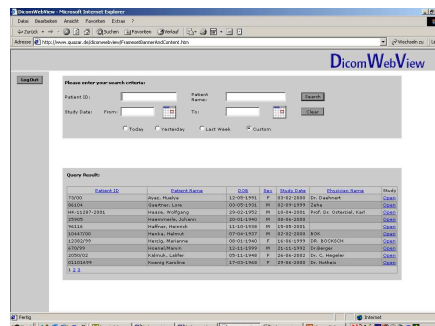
DicomWebView - Microsoft Internet Explorer

Datei Bearbeiten Ansicht Favoriten Extras ?

Zurück Suchen Favoriten Verlauf

Adresse http://www.quazar.de/dicomwebview/FramesetBannerAndContent.htm

Wechseln zu

DicomWebView

LogOut

Please enter your search criteria:

Patient ID:

Patient Name:

Search

Study Date: From:

To:

Clear

Today Yesterday Last Week Custom

Query Result:

| Patient ID | Patient Name | DOB | Sex | Study Date | Physician Name | Study |
|---|---|---|---|---|---|---|
| 73700 | Ayaz, Mustva | 12-05-1951 | M | 03-02-2000 | Dr. Daehnert | Open |
| 86104 | Gaertner, Lina | 03-05-1931 | M | 01-09-1999 | Zeha | Open |
| MR-11287-2001 | Hesse, Wolfgang | 25-02-1952 | M | 16-04-2001 | Prof. Dr. Osterziel, Karl | Open |
| 25905 | Heemmerle, Johann | 20-01-1940 | M | 08-06-2000 | | Open |
| 96116 | Hoffman, Heinrich | 11-10-1930 | M | 15-05-2001 | | Open |
| 1044/00 | Manke, Helmut | 07-06-1937 | M | 03-02-2000 | BOK | Open |
| 12382/99 | Nenzig, Marianne | 08-01-1940 | F | 16-06-1999 | DR. BOCKSCH | Open |
| 670/99 | Hoenel, Martin | 12-11-1999 | M | 25-11-1999 | Dr.Berger | Open |
| 2050/02 | Kalinuk, Lailter | 05-11-1948 | F | 26-06-2002 | Dr. C. Hegeler | Open |
| 95105A99 | Koenig Karolina | 17-05-1968 | F | 29-06-2000 | Dr. Nothein | Open |

1 2 3

Fertig

Internet